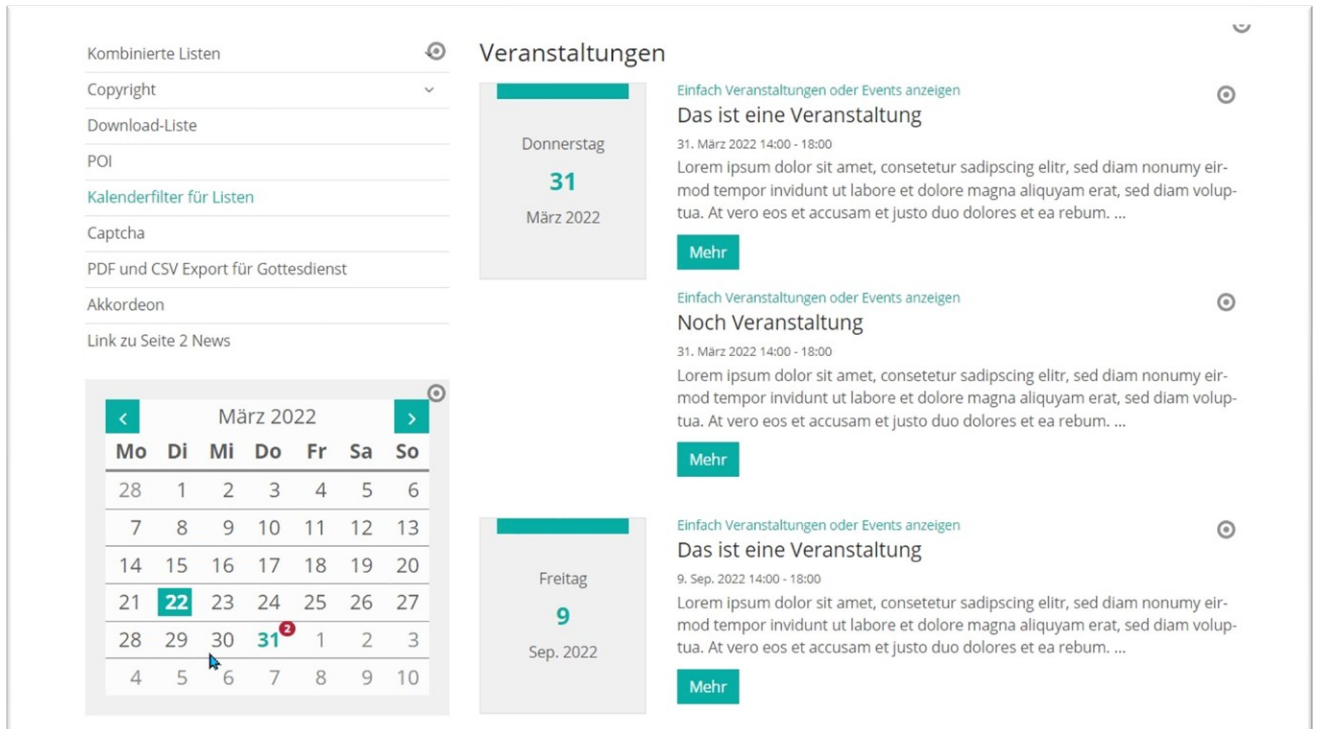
Kombinierte Listen

Copyright

Download-Liste

POI

Kalenderfilter für Listen

Captcha

PDF und CSV Export für Gottesdienst

Akkordeon

Link zu Seite 2 News

‹ März 2022 ›

| Mo | Di | Mi | Do | Fr | Sa | So |
|---|---|---|---|---|---|---|
| 28 | 1 | 2 | 3 | 4 | 5 | 6 |
| 7 | 8 | 9 | 10 | 11 | 12 | 13 |
| 14 | 15 | 16 | 17 | 18 | 19 | 20 |
| 21 | 22 | 23 | 24 | 25 | 26 | 27 |
| 28 | 29 | 30 | 31 2 | 1 | 2 | 3 |
| 4 | 5 | 6 | 7 | 8 | 9 | 10 |

Veranstaltungen

Donnerstag
31
März 2022

Einfach Veranstaltungen oder Events anzeigen

Das ist eine Veranstaltung

31. März 2022 14:00 - 18:00

Lorem ipsum dolor sit amet, consetetur sadipscing elitr, sed diam nonumy eirmod tempor invidunt ut labore et dolore magna aliquyam erat, sed diam voluptua. At vero eos et accusam et justo duo dolores et ea rebum. ...

Mehr

Einfach Veranstaltungen oder Events anzeigen

Noch Veranstaltung

31. März 2022 14:00 - 18:00

Lorem ipsum dolor sit amet, consetetur sadipscing elitr, sed diam nonumy eirmod tempor invidunt ut labore et dolore magna aliquyam erat, sed diam voluptua. At vero eos et accusam et justo duo dolores et ea rebum. ...

Mehr

Freitag
9
Sep. 2022

Einfach Veranstaltungen oder Events anzeigen

Das ist eine Veranstaltung

9. Sep. 2022 14:00 - 18:00

Lorem ipsum dolor sit amet, consetetur sadipscing elitr, sed diam nonumy eirmod tempor invidunt ut labore et dolore magna aliquyam erat, sed diam voluptua. At vero eos et accusam et justo duo dolores et ea rebum. ...

Mehr